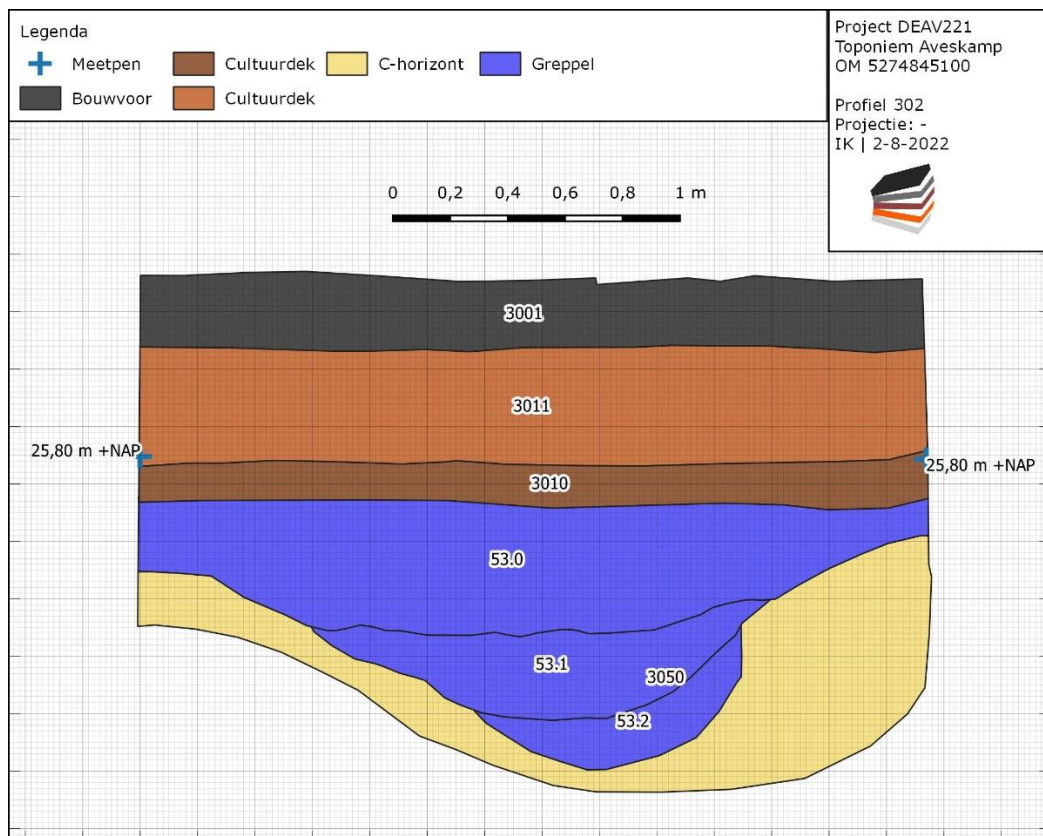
Legenda
Meetpen
Cultuurdek
C-horizont
Greppel
Bouwvoor
Cultuurdek

Project DEAV221
Toponiem Aveskamp
OM 5274845100

Profiel 302
Projectie: -
IK | 2-8-2022

0 0,2 0,4 0,6 0,8 1 m

3001
3011
25,80 m +NAP
25,80 m +NAP
3010
53.0
53.1
3050
53.2